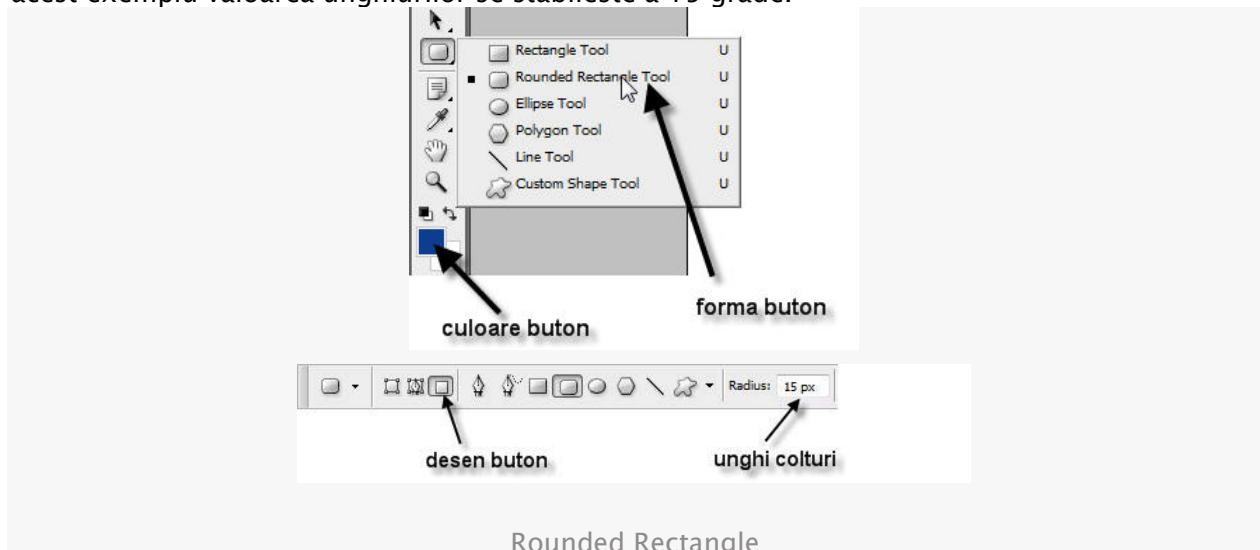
acest exemplu valoarea unghiurilor se stabileste a 15 grade.

| Tool | Shortcut |
|---|---|
| Rectangle Tool | U |
| Rounded Rectangle Tool | U |
| Ellipse Tool | U |
| Polygon Tool | U |
| Line Tool | U |
| Custom Shape Tool | U |

forma buton

culoare buton

Radius: 15 px

desen buton

unghi colturi

Rounded Rectangle